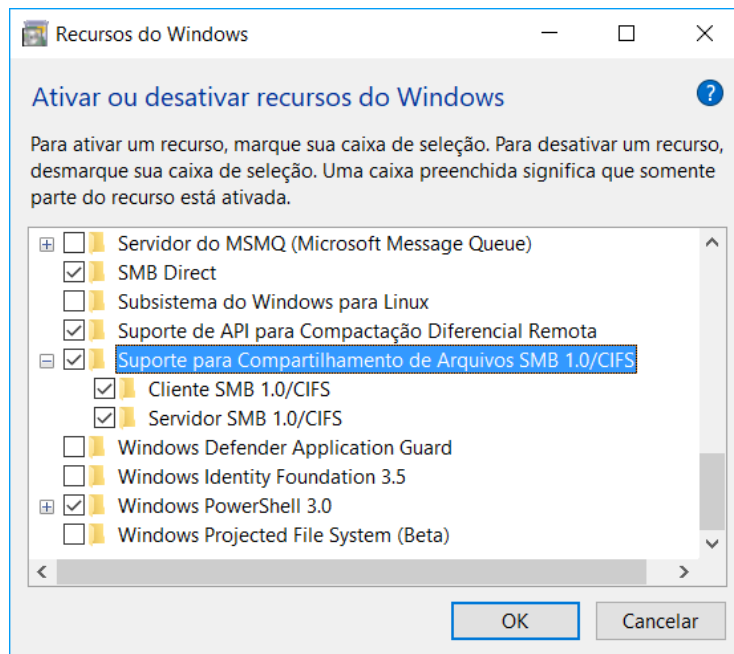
Recursos do Windows

Ativar ou desativar recursos do Windows

Para ativar um recurso, marque sua caixa de seleção. Para desativar um recurso, desmarque sua caixa de seleção. Uma caixa preenchida significa que somente parte do recurso está ativada.

Servidor do MSMQ (Microsoft Message Queue)
SMB Direct
Subsistema do Windows para Linux
Suporte de API para Compactação Diferencial Remota
Suporte para Compartilhamento de Arquivos SMB 1.0/CIFS
Cliente SMB 1.0/CIFS
Servidor SMB 1.0/CIFS
Windows Defender Application Guard
Windows Identity Foundation 3.5
Windows PowerShell 3.0
Windows Projected File System (Beta)

OK
Cancelar